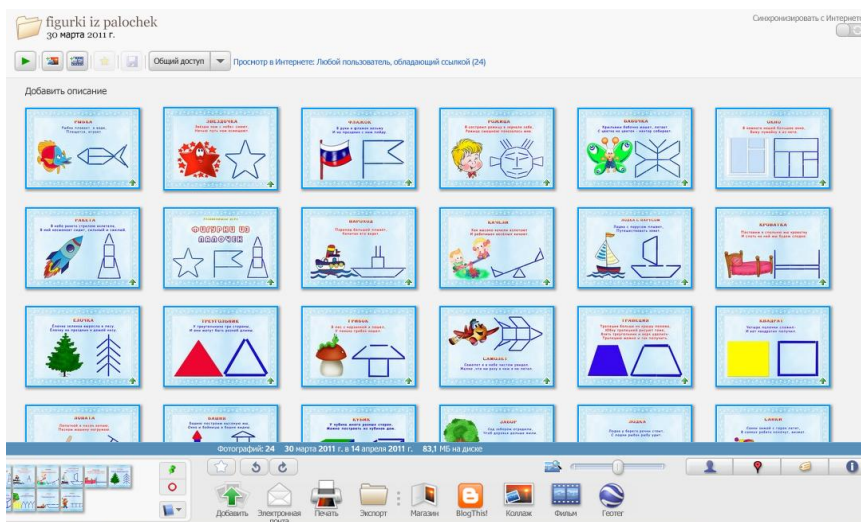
figurki iz palochek
30 марта 2011 г.

Синхронизировать с Интернет

Общий доступ

Просмотр в Интернете: Любой пользователь, обладающий ссылкой (24)

Добавить описание

РЫБКА

ЗВЁЗДОЧКА

ФЛАЖОК

РОЖИЦА

БАБОЧКА

ОКНО

РАКЕТА

ФИГУРКИ ИЗ ПАЛОЧЕК

КОРАБЛИК

КАЧЕЛИ

ЛОДОЧКА С ПАРУСОМ

КРОВАТКА

ЁЛОЧКА

ТРЕУГОЛЬНИК

ГРИБОК

САМОЛЕТ

ТРАПЕЦИЯ

КВАДРАТ

Фотографий: 24   30 марта 2011 г. в 14 апреля 2011 г.   83,1 МБ на диске

Добавить   Электронная почта   Печать   Экспорт   Магазин   BlogThis!   Коллаж   Фильм   Геотег